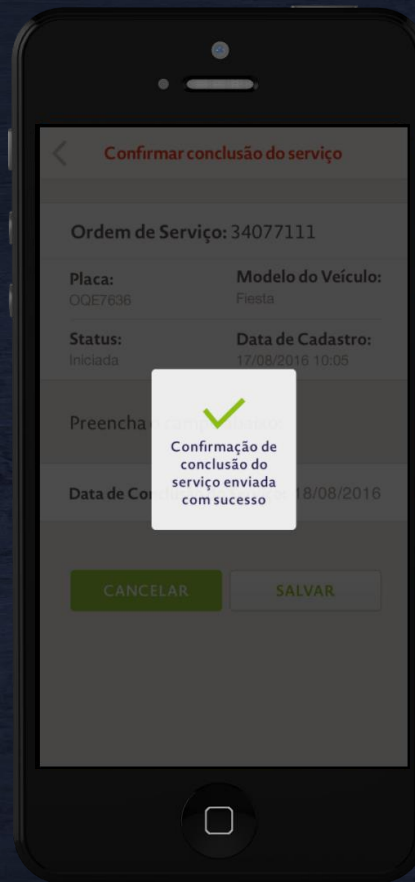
Confirmar conclusão do serviço

Ordem de Serviço: 34077111

Placa:
OQE7636

Modelo do Veículo:
Fiesta

Status:
Iniciada

Data de Cadastro:
17/08/2016 10:05

Preencha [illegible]

Confirmação de conclusão do serviço enviada com sucesso

Data de Con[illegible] 18/08/2016

CANCELAR

SALVAR